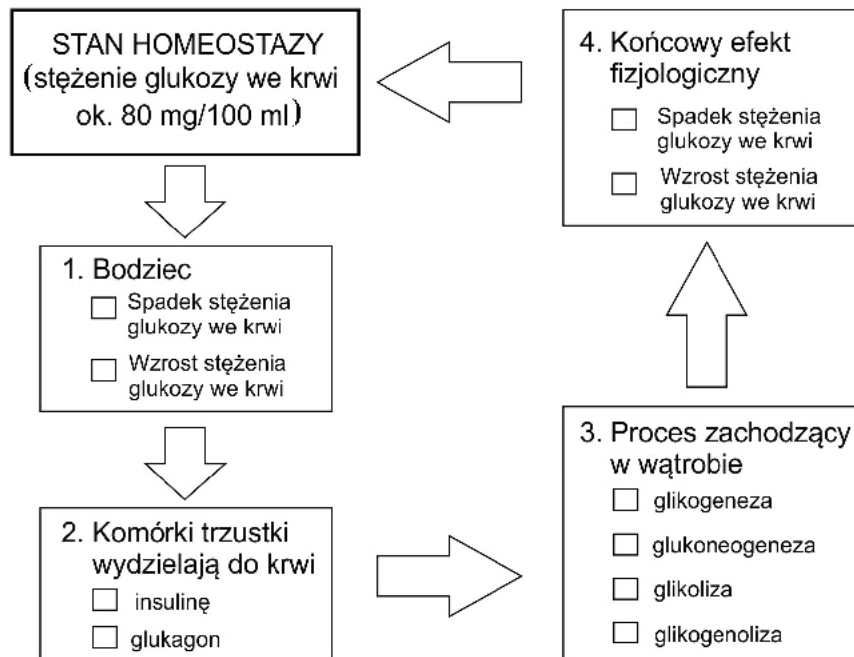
STAN HOMEOSTAZY (stężenie glukozy we krwi ok. 80 mg/100 ml)

4. Końcowy efekt fizjologiczny
☐ Spadek stężenia glukozy we krwi
☐ Wzrost stężenia glukozy we krwi

1. Bodziec
☐ Spadek stężenia glukozy we krwi
☐ Wzrost stężenia glukozy we krwi

2. Komórki trzustki wydzielają do krwi
☐ insulinę
☐ glukagon

3. Proces zachodzący w wątrobie
☐ glikogeneza
☐ glukoneogeneza
☐ glikoliza
☐ glikogenoliza